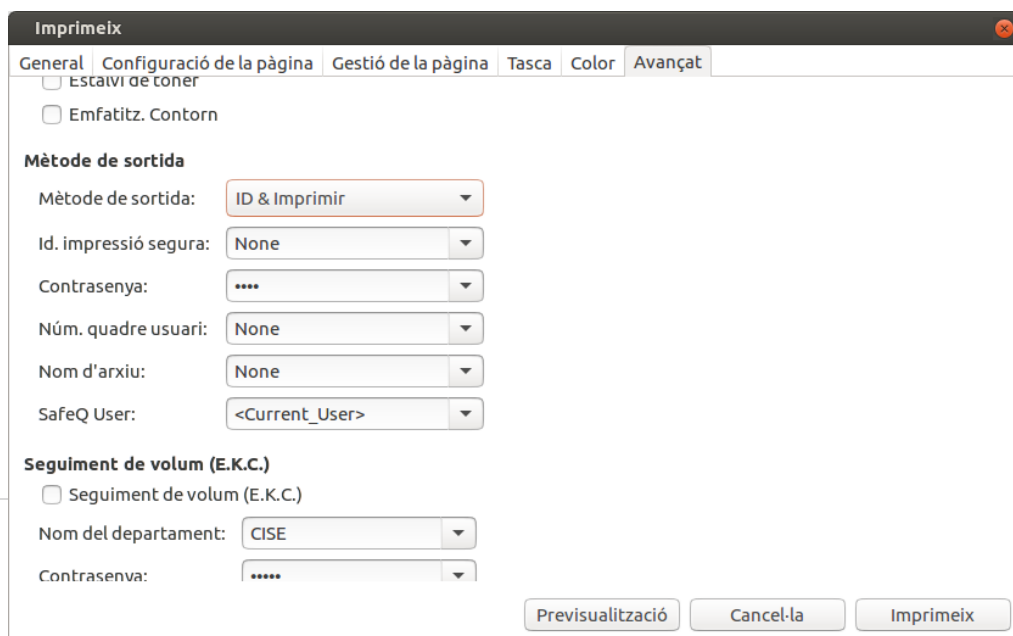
Imprimeix

General | Configuració de la pàgina | Gestió de la pàgina | Tasca | Color | Avançat

Estalvi de tòner

Emfatitz. Contorn

Mètode de sortida

Mètode de sortida: ID & Imprimir

Id. impressió segura: None

Contrasenya: ••••

Núm. quadre usuari: None

Nom d'arxiu: None

SafeQ User: <Current_User>

Seguiment de volum (E.K.C.)

Seguiment de volum (E.K.C.)

Nom del departament: CISE

Contrasenya: •••••

Previsualització | Cancel·la | Imprimeix